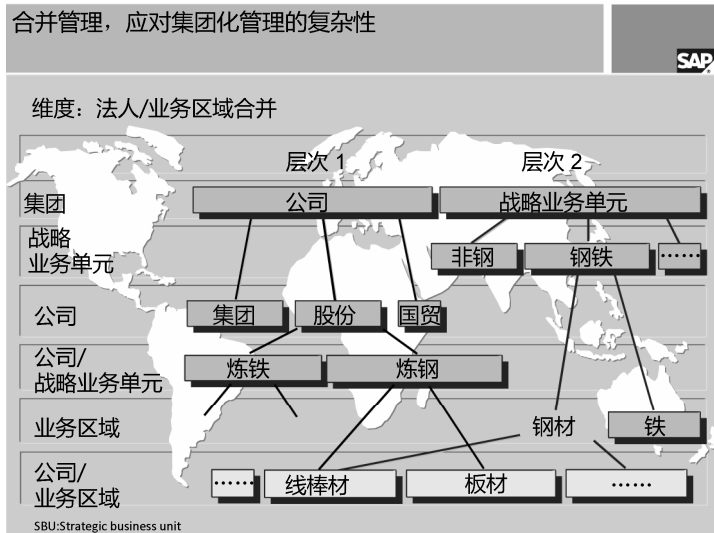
合并管理，应对集团化管理的复杂性

SAP

维度：法人/业务区域合并

层次 1

层次 2

集团

公司

战略业务单元

战略业务单元

非钢

钢铁

……

公司

集团

股份

国贸

公司/战略业务单元

炼铁

炼钢

业务区域

钢材

铁

公司/业务区域

……

线棒材

板材

……

SBU:Strategic business unit